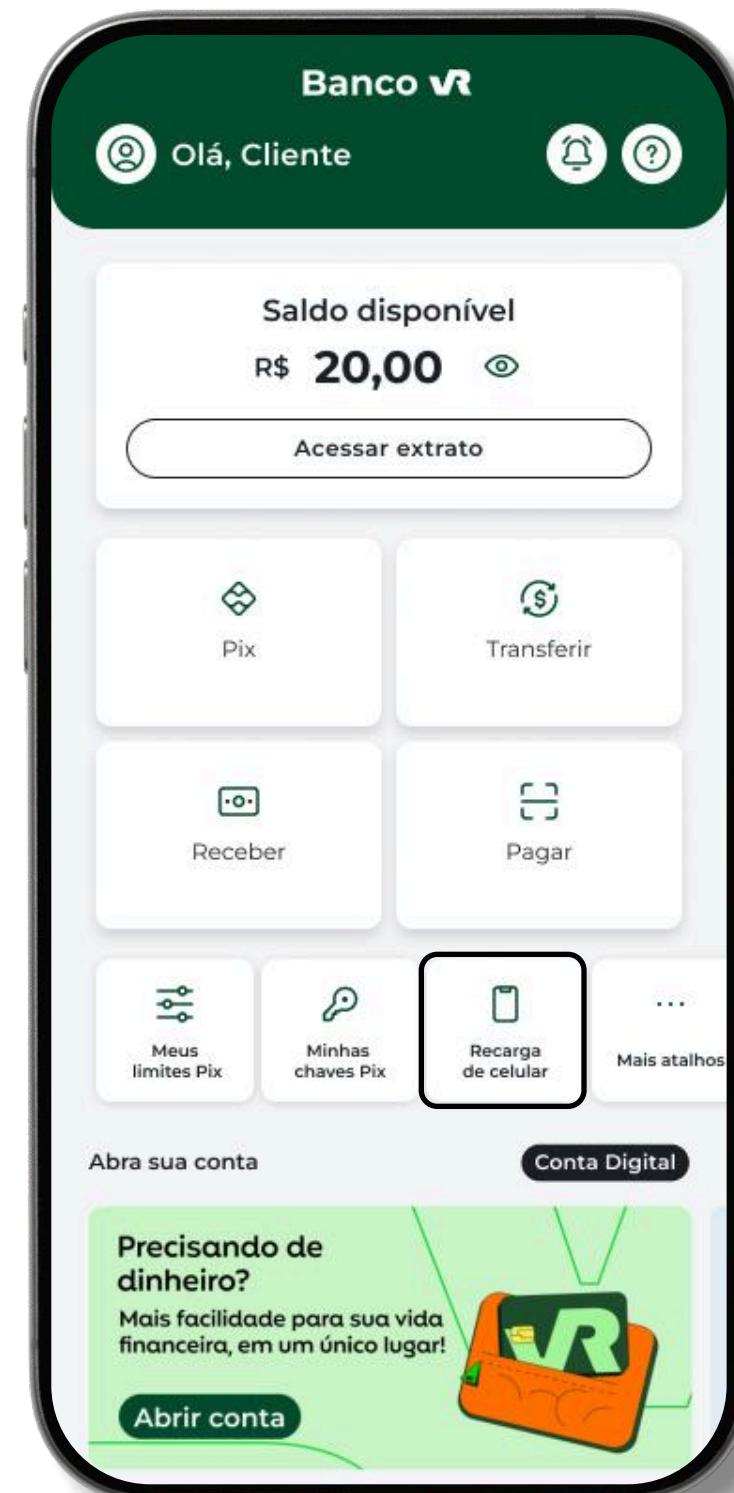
Banco VR

Olá, Cliente

Saldo disponível

R$ 20,00

Acessar extrato

Pix

Transferir

Receber

Pagar

Meus limites Pix

Minhas chaves Pix

Recarga de celular

Mais atalhos

Abra sua conta

Conta Digital

Precisando de dinheiro?

Mais facilidade para sua vida financeira, em um único lugar!

Abrir conta

VR